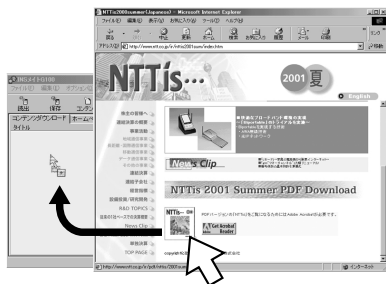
NTTis2001summer(Japanese) - Microsoft Internet Explorer

ファイル(F) 編集(E) 表示(V) お気に入り(A) ツール(T) ヘルプ(H)

アドレス(D) http://www.ntt.co.jp/ir/nttis/2001sum/index.htm

NTTis...

2001 夏

English

NewsClip

NTTis 2001 Summer PDF Download

Get Acrobat Reader

News Clip

TOP PAGE

インターネット

DRLメイト5100

ファイル(F) 編集(E)

コンテンツダウンロード ホームペ

タイトル

追加 保存